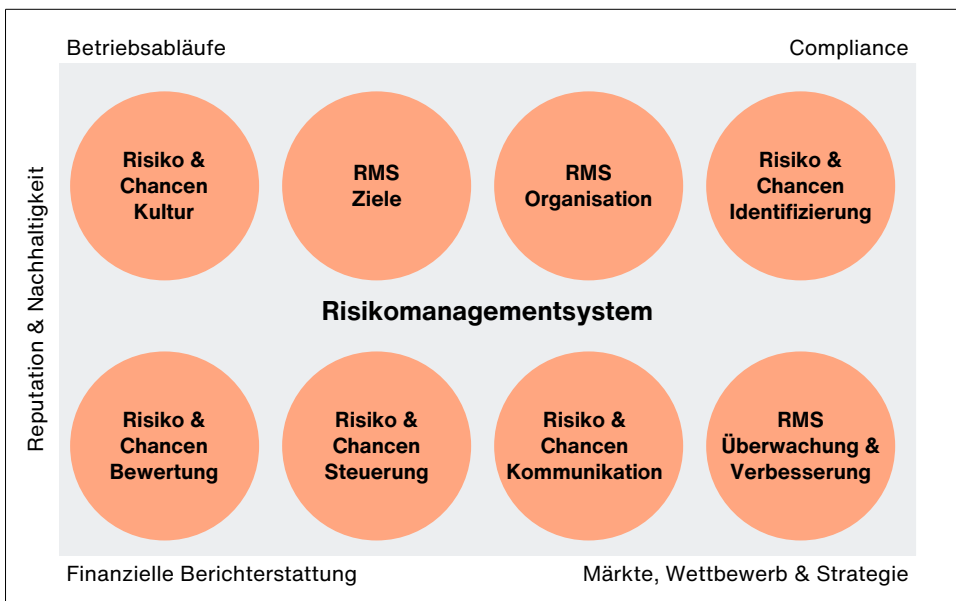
Betriebsabläufe

Compliance

Reputation & Nachhaltigkeit

Risiko & Chancen Kultur

RMS Ziele

RMS Organisation

Risiko & Chancen Identifizierung

Risikomanagementsystem

Risiko & Chancen Bewertung

Risiko & Chancen Steuerung

Risiko & Chancen Kommunikation

RMS Überwachung & Verbesserung

Finanzielle Berichterstattung

Märkte, Wettbewerb & Strategie